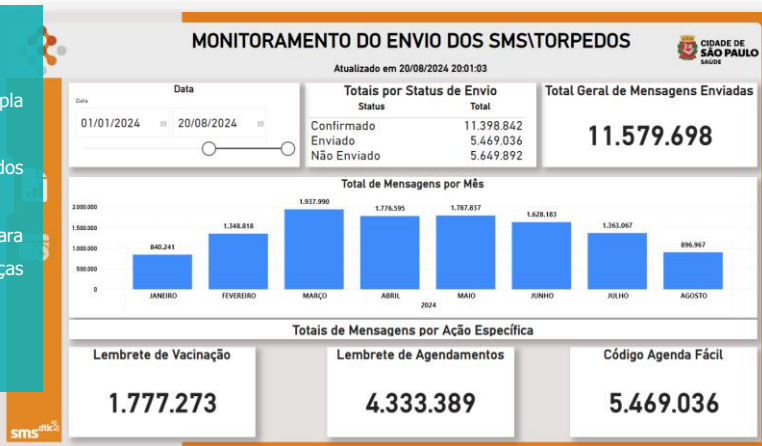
pla

dos

ara
ças

MONITORAMENTO DO ENVIO DOS SMS\TORPEDOS

Atualizado em 20/08/2024 20:01:03

CIDADE DE SÃO PAULO SAÚDE

Data

Data

01/01/2024

20/08/2024

Totais por Status de Envio

| Status | Total |
|---|---|
| Confirmado | 11.398.842 |
| Enviado | 5.469.036 |
| Não Enviado | 5.649.892 |

Total Geral de Mensagens Enviadas

11.579.698

Total de Mensagens por Mês

2.000.000
1.500.000
1.000.000
500.000
0

840.241 JANEIRO
1.348.818 FEVEREIRO
1.937.990 MARÇO
1.776.595 ABRIL
1.787.837 MAIO
1.628.183 JUNHO
1.363.067 JULHO
896.967 AGOSTO

2024

Totais de Mensagens por Ação Específica

Lembrete de Vacinação

1.777.273

Lembrete de Agendamentos

4.333.389

Código Agenda Fácil

5.469.036

sms